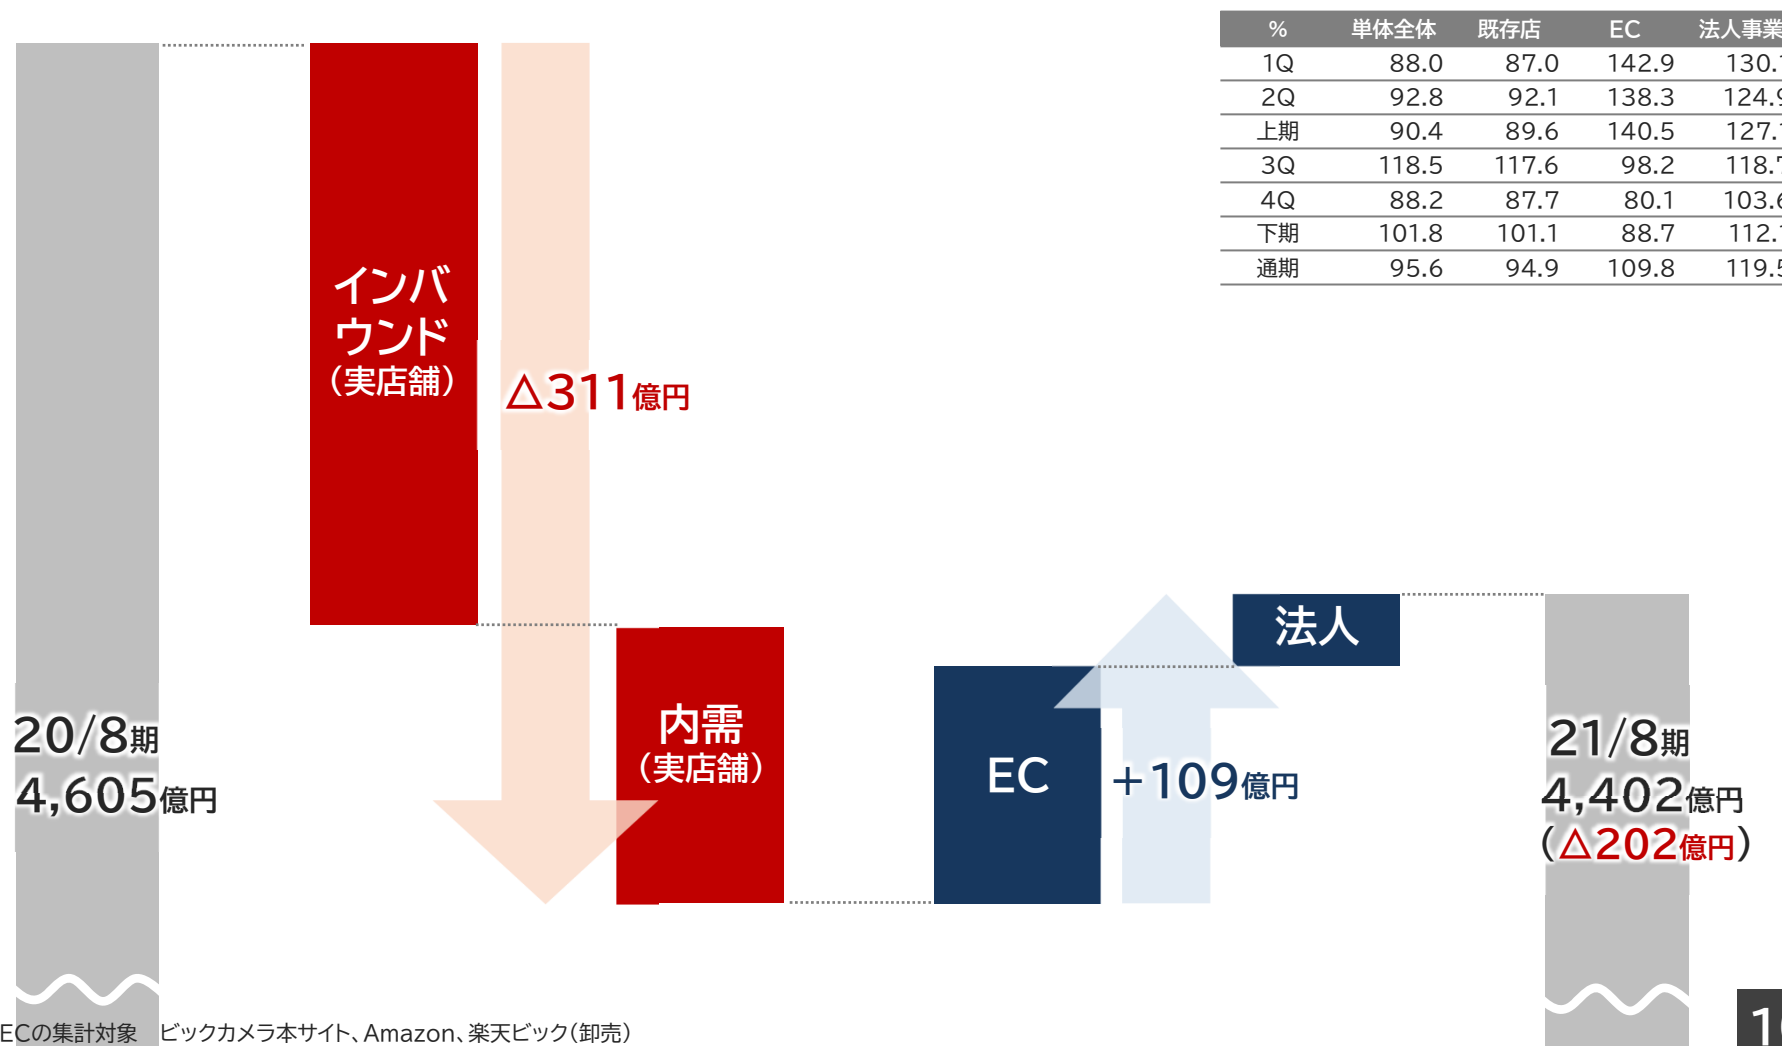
| % | 単体全体 | 既存店 | EC | 法人事業 |
|---|---|---|---|---|
| 1Q | 88.0 | 87.0 | 142.9 | 130.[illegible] |
| 2Q | 92.8 | 92.1 | 138.3 | 124.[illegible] |
| 上期 | 90.4 | 89.6 | 140.5 | 127.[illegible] |
| 3Q | 118.5 | 117.6 | 98.2 | 118.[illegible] |
| 4Q | 88.2 | 87.7 | 80.1 | 103.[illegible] |
| 下期 | 101.8 | 101.1 | 88.7 | 112.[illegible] |
| 通期 | 95.6 | 94.9 | 109.8 | 119.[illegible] |

インバウンド（実店舗）

△311億円

内需（実店舗）

EC

＋109億円

法人

20/8期
4,605億円

21/8期
4,402億円
（△202億円）

ECの集計対象　ビックカメラ本サイト、Amazon、楽天ビック（卸売）

1